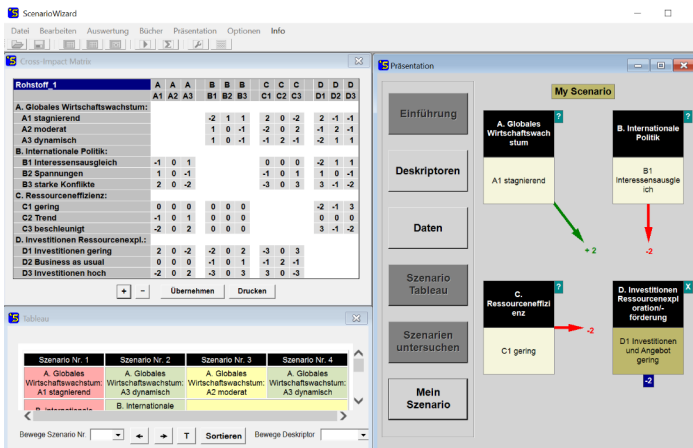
ScenarioWizard

Datei Bearbeiten Auswertung Bücher Präsentation Optionen Info

Cross-Impact Matrix

| Rohstoff_1 | A A1 | A A2 | A A3 | B B1 | B B2 | B B3 | C C1 | C C2 | C C3 | D D1 | D D2 | D D3 |
|---|---|---|---|---|---|---|---|---|---|---|---|---|
| A. Globales Wirtschaftswachstum: | | | | | | | | | | | | |
| A1 stagnierend | | | | -2 | 1 | 1 | 2 | 0 | -2 | 2 | -1 | -1 |
| A2 moderat | | | | 1 | 0 | -1 | -2 | 0 | 2 | -1 | 2 | -1 |
| A3 dynamisch | | | | 1 | 0 | -1 | -1 | 2 | -1 | -2 | 1 | 1 |
| B. Internationale Politik: | | | | | | | | | | | | |
| B1 Interessensausgleich | -1 | 0 | 1 | | | | 0 | 0 | 0 | -2 | 1 | 1 |
| B2 Spannungen | 1 | 0 | -1 | | | | -1 | 0 | 1 | 1 | 0 | -1 |
| B3 starke Konflikte | 2 | 0 | -2 | | | | -3 | 0 | 3 | 3 | -1 | -2 |
| C. Ressourceneffizienz: | | | | | | | | | | | | |
| C1 gering | 0 | 0 | 0 | 0 | 0 | 0 | | | | -2 | -1 | 3 |
| C2 Trend | -1 | 0 | 1 | 0 | 0 | 0 | | | | 1 | 0 | -1 |
| C3 beschleunigt | -2 | 0 | 2 | 0 | 0 | 0 | | | | 3 | -1 | -2 |
| D. Investitionen Ressourcenexpl.: | | | | | | | | | | | | |
| D1 Investitionen gering | 2 | 0 | -2 | -2 | 0 | 2 | -3 | 0 | 3 | | | |
| D2 Business as usual | 0 | 0 | 0 | -1 | 0 | 1 | -1 | 2 | -1 | | | |
| D3 Investitionen hoch | -2 | 0 | 2 | -3 | 0 | 3 | 3 | 0 | -3 | | | |

+ - Übernehmen Drucken

Tableau

| Szenario Nr. 1 | Szenario Nr. 2 | Szenario Nr. 3 | Szenario Nr. 4 |
|---|---|---|---|
| A. Globales Wirtschaftswachstum: A1 stagnierend | A. Globales Wirtschaftswachstum: A3 dynamisch | A. Globales Wirtschaftswachstum: A2 moderat | A. Globales Wirtschaftswachstum: A3 dynamisch |
| B. Internationale | B. Internationale | | |

Bewege Szenario Nr. T Sortieren Bewege Deskriptor

Präsentation

Einführung
Deskriptoren
Daten
Szenario Tableau
Szenarien untersuchen
Mein Szenario

My Scenario

A. Globales Wirtschaftswachstum ?
A1 stagnierend

B. Internationale Politik ?
B1 Interessensausgleich

+ 2
-2

C. Ressourceneffizienz ?
C1 gering
-2

D. Investitionen Ressourcenexploration/-förderung X
D1 Investitionen und Angebot gering
-2